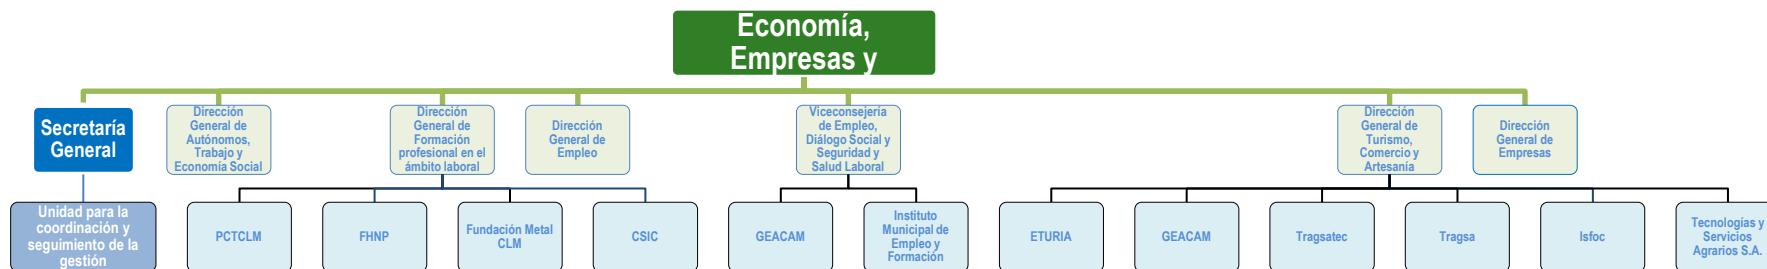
Economía, Empresas y

Secretaría General

Unidad para la coordinación y seguimiento de la gestión

Dirección General de Autónomos, Trabajo y Economía Social

Dirección General de Formación profesional en el ámbito laboral

Dirección General de Empleo

Viceconsejería de Empleo, Diálogo Social y Seguridad y Salud Laboral

Dirección General de Turismo, Comercio y Artesanía

Dirección General de Empresas

PCTCLM

FHNP

Fundación Metal CLM

CSIC

GEACAM

Instituto Municipal de Empleo y Formación

ETURIA

GEACAM

Tragsatec

Tragsa

Isfoc

Tecnologías y Servicios Agrarios S.A.